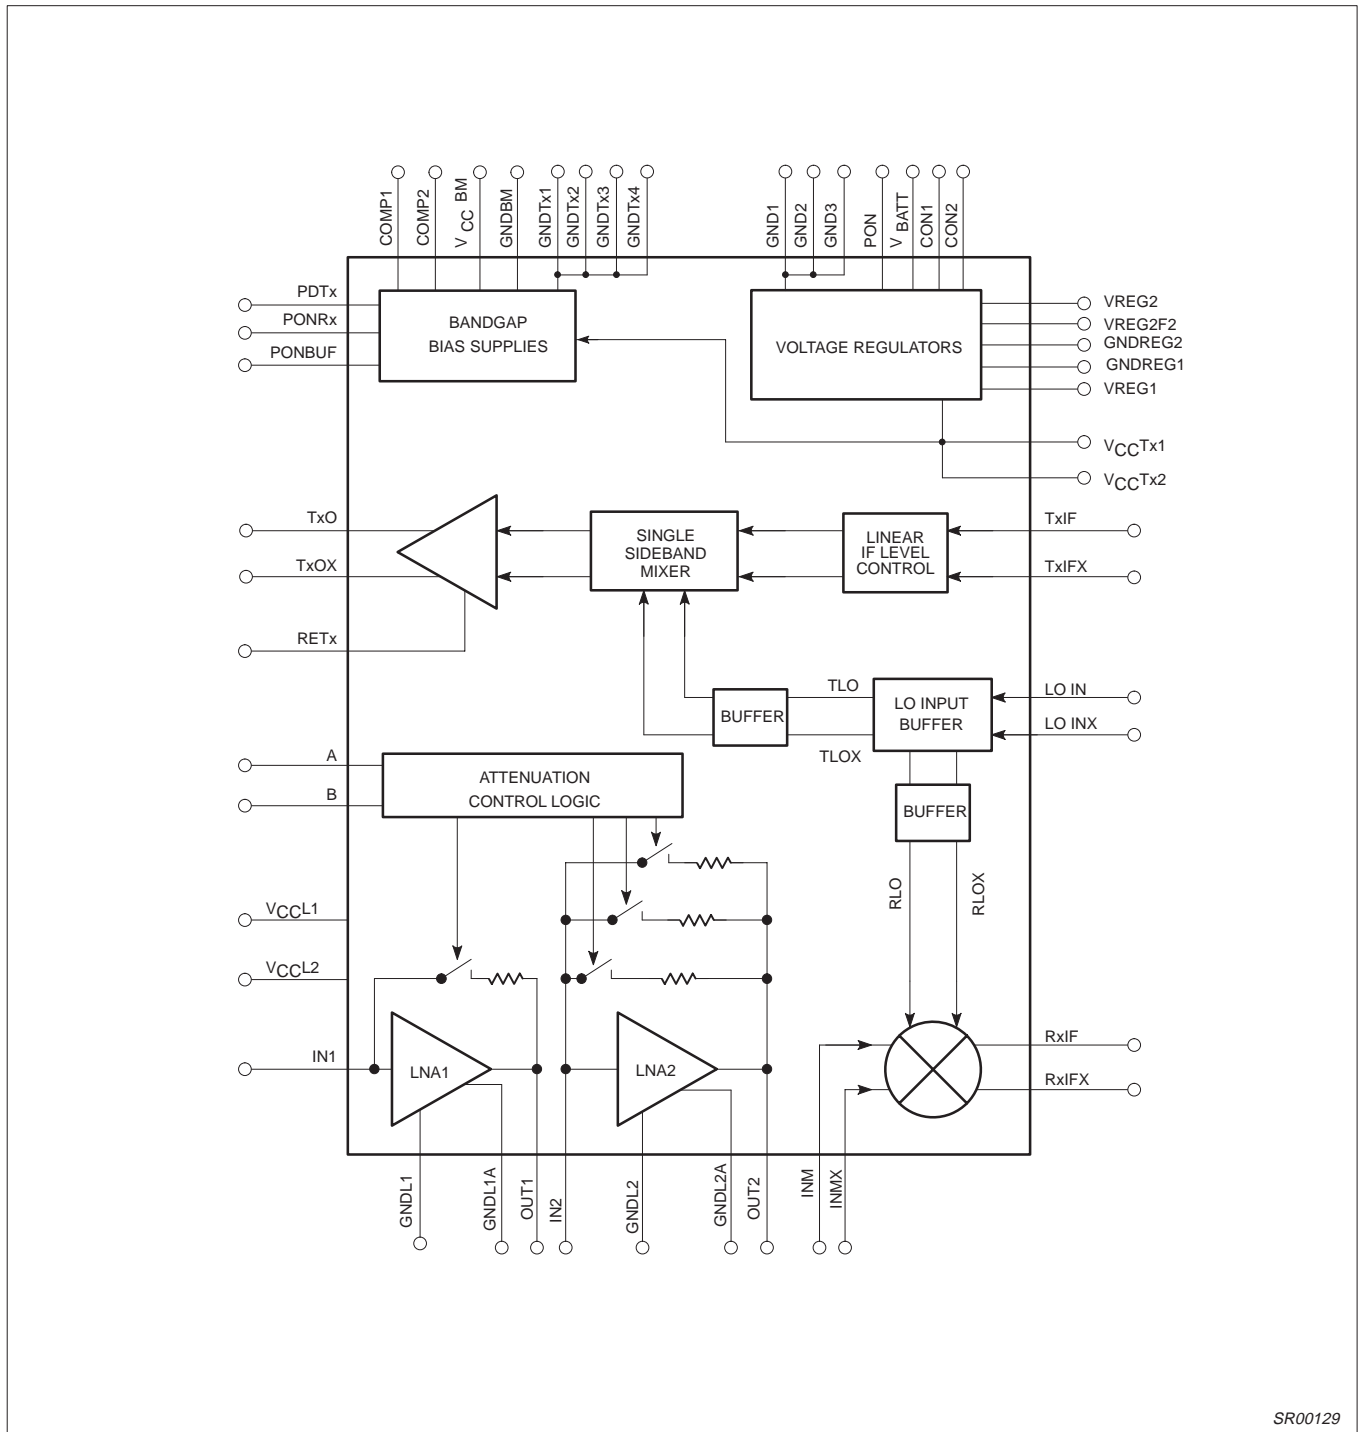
COMP1
COMP2
$V_{CC}BM$
GNDBM
GNDTx1
GNDTx2
GNDTx3
GNDTx4
GND1
GND2
GND3
PON
$V_{BATT}$
CON1
CON2

PDTx
PONRx
PONBUF
BANDGAP
BIAS SUPPLIES
VOLTAGE REGULATORS
VREG2
VREG2F2
GNDREG2
GNDREG1
VREG1
$V_{CC}Tx1$
$V_{CC}Tx2$

TxO
TxOX
RETx
SINGLE SIDEBAND MIXER
LINEAR IF LEVEL CONTROL
TxIF
TxIFX

BUFFER
TLO
TLOX
LO INPUT BUFFER
LO IN
LO INX

A
B
ATTENUATION CONTROL LOGIC
BUFFER
RLO
RLOX

$V_{CC}L1$
$V_{CC}L2$
IN1
LNA1
LNA2
RxIF
RxIFX

GNDL1
GNDL1A
OUT1
IN2
GNDL2
GNDL2A
OUT2
INM
INMX

SR00129